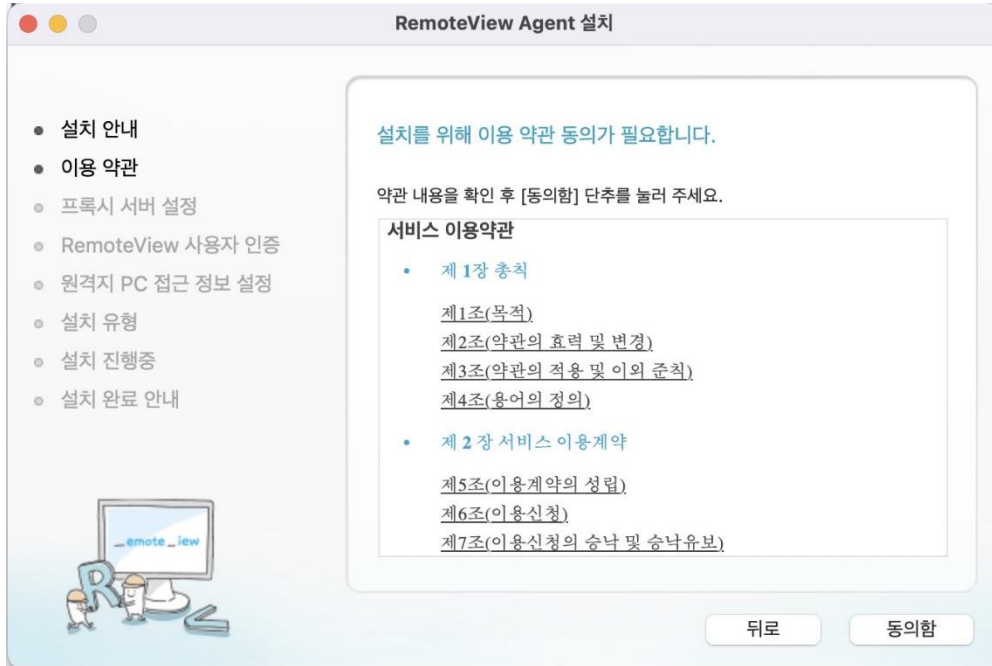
RemoteView Agent 설치

• 설치 안내
• 이용 약관
• 프록시 서버 설정
• RemoteView 사용자 인증
• 원격지 PC 접근 정보 설정
• 설치 유형
• 설치 진행중
• 설치 완료 안내

_emote_iew

설치를 위해 이용 약관 동의가 필요합니다.

약관 내용을 확인 후 [동의함] 단추를 눌러 주세요.

서비스 이용약관

• 제 1 장 총칙

제1조(목적)
제2조(약관의 효력 및 변경)
제3조(약관의 적용 및 이외 준칙)
제4조(용어의 정의)

• 제 2 장 서비스 이용계약

제5조(이용계약의 성립)
제6조(이용신청)
제7조(이용신청의 승낙 및 승낙유보)

뒤로
동의함